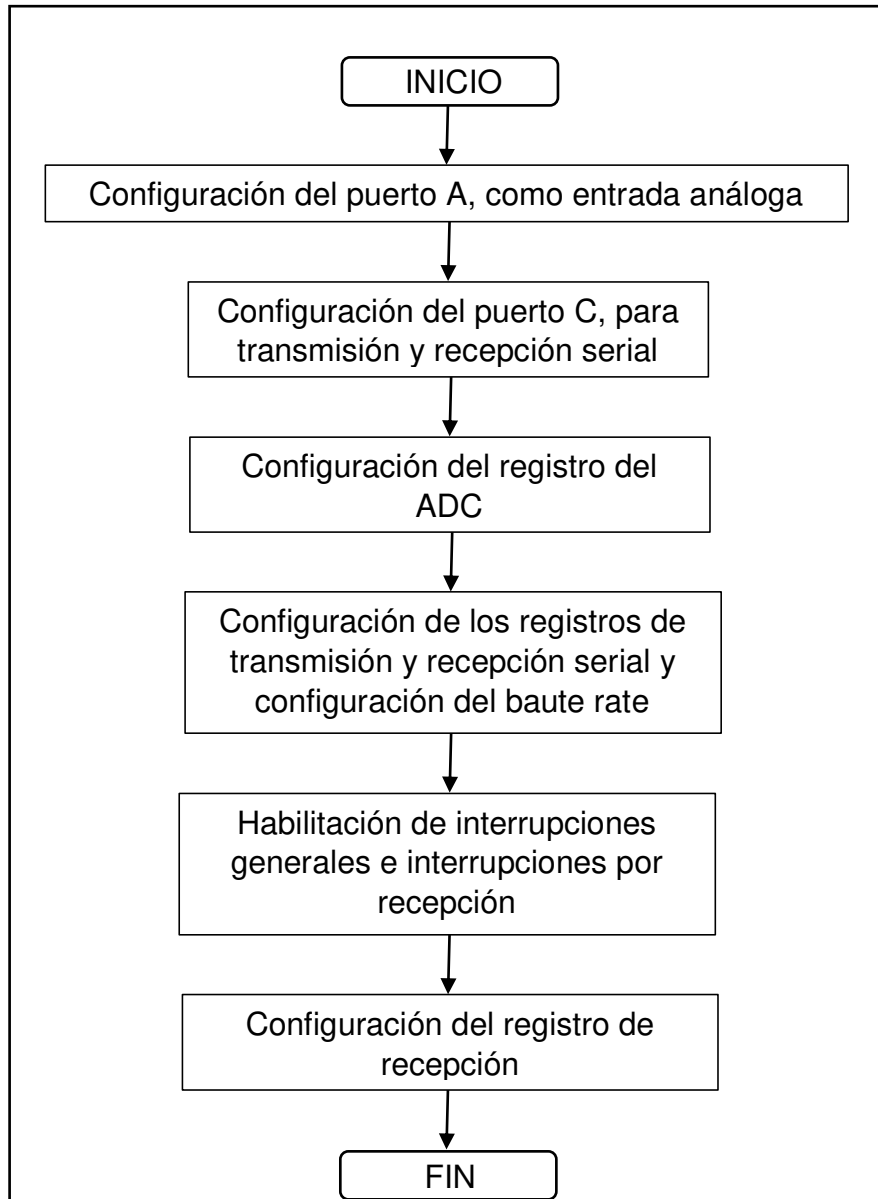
INICIO

Configuración del puerto A, como entrada análoga

Configuración del puerto C, para transmisión y recepción serial

Configuración del registro del ADC

Configuración de los registros de transmisión y recepción serial y configuración del baute rate

Habilitación de interrupciones generales e interrupciones por recepción

Configuración del registro de recepción

FIN